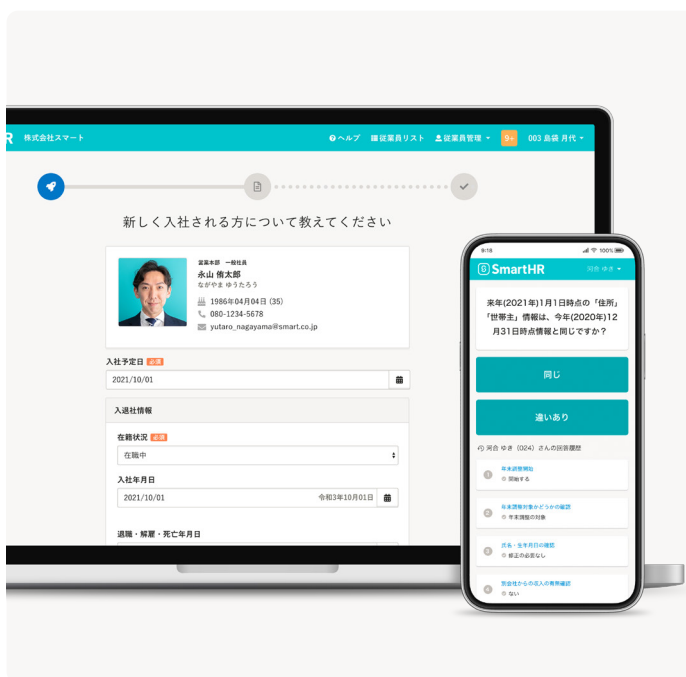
R 株式会社スマート

ヘルプ 従業員リスト 従業員管理 9+ 003 島袋 月代

新しく入社される方について教えてください

営業本部 一般社員
永山 侑太郎
ながやま ゆうたろう
1986年04月04日 (35)
080-1234-5678
yutaro_nagayama@smart.co.jp

入社予定日 必須
2021/10/01

入退社情報

在籍状況 必須
在職中

入社年月日
2021/10/01 令和3年10月01日

退職・解雇・死亡年月日

8:18 100%
SmartHR 河合 ゆき

来年(2021年)1月1日時点の「住所」「世帯主」情報は、今年(2020年)12月31日時点情報と同じですか？

同じ

違いあり

河合 ゆき（024）さんの回答履歴

年末調整開始
開始する

年末調整対象かどうかの確認
年末調整の対象

氏名・生年月日の確認
修正の必要なし

前職からの収入の有無確認
ない